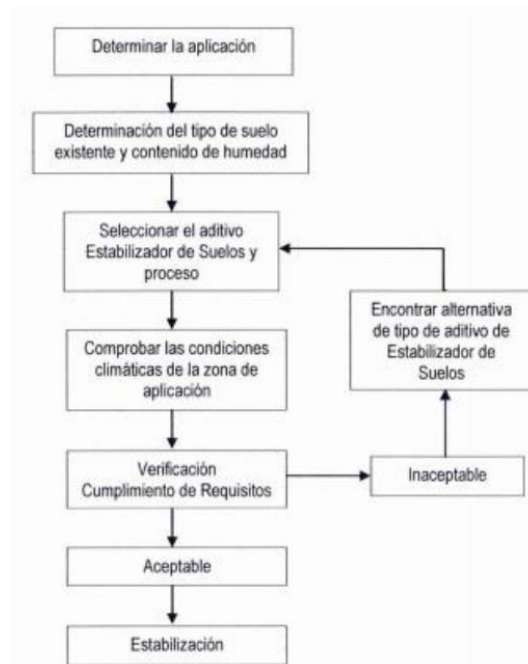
Determinar la aplicación

Determinación del tipo de suelo existente y contenido de humedad

Seleccionar el aditivo Estabilizador de Suelos y proceso

Encontrar alternativa de tipo de aditivo de Estabilizador de Suelos

Comprobar las condiciones climáticas de la zona de aplicación

Verificación Cumplimiento de Requisitos

Inaceptable

Aceptable

Estabilización